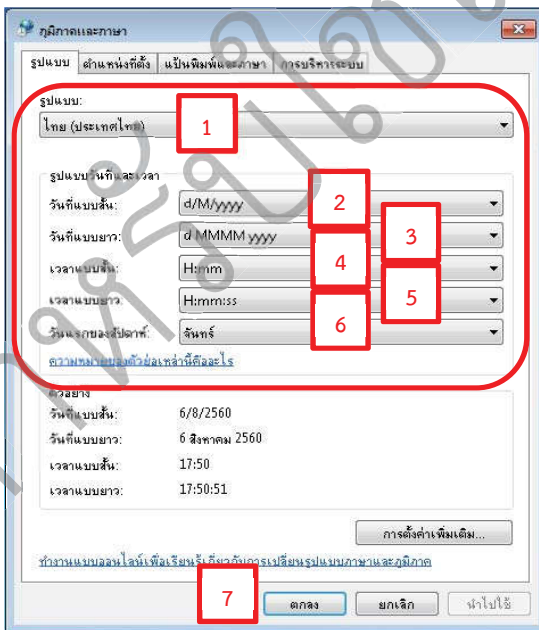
ภูมิภาคและภาษา

รูปแบบ | ตำแหน่งที่ตั้ง | แป้นพิมพ์และภาษา | การบริหารระบบ

รูปแบบ:
ไทย (ประเทศไทย)
1

รูปแบบวันที่และเวลา
วันที่แบบสั้น: d/M/yyyy
2
วันที่แบบยาว: d MMMM yyyy
3
เวลาแบบสั้น: H:mm
4
เวลาแบบยาว: H:mm:ss
5
วันแรกของสัปดาห์: จันทร์
6

ความหมายของตัวย่อเหล่านี้คืออะไร

ตัวอย่าง
วันที่แบบสั้น: 6/8/2560
วันที่แบบยาว: 6 สิงหาคม 2560
เวลาแบบสั้น: 17:50
เวลาแบบยาว: 17:50:51

การตั้งค่าเพิ่มเติม...

ทำงานแบบออนไลน์เพื่อเรียนรู้เกี่ยวกับการเปลี่ยนรูปแบบภาษาและภูมิภาค

7
ตกลง ยกเลิก นำไปใช้